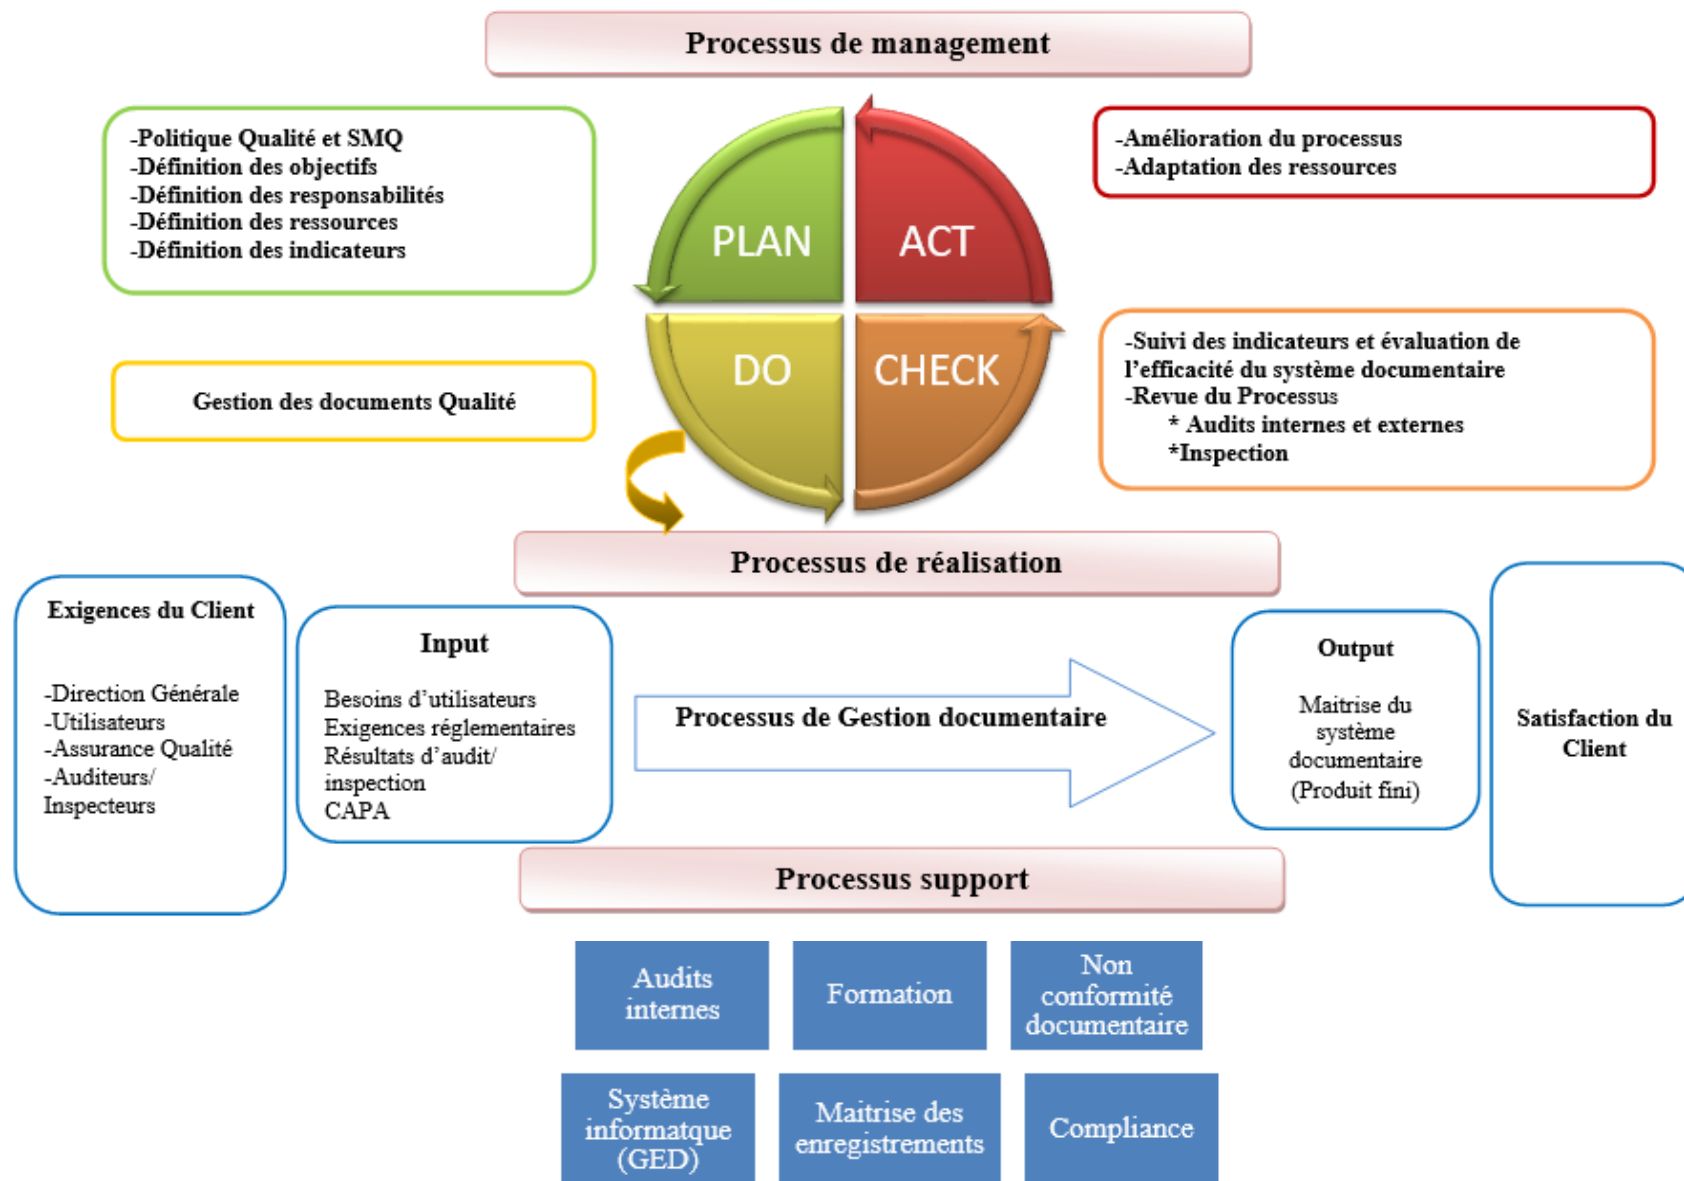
Processus de management

-Politique Qualité et SMQ
-Définition des objectifs
-Définition des responsabilités
-Définition des ressources
-Définition des indicateurs

PLAN

ACT

DO

CHECK

-Amélioration du processus
-Adaptation des ressources

Gestion des documents Qualité

-Suivi des indicateurs et évaluation de l'efficacité du système documentaire
-Revue du Processus
* Audits internes et externes
*Inspection

Processus de réalisation

Exigences du Client

-Direction Générale
-Utilisateurs
-Assurance Qualité
-Auditeurs/ Inspecteurs

Input

Besoins d'utilisateurs
Exigences réglementaires
Résultats d'audit/ inspection
CAPA

Processus de Gestion documentaire

Output

Maitrise du système documentaire (Produit fini)

Satisfaction du Client

Processus support

Audits internes

Formation

Non conformité documentaire

Système informatque (GED)

Maitrise des enregistrements

Compliance